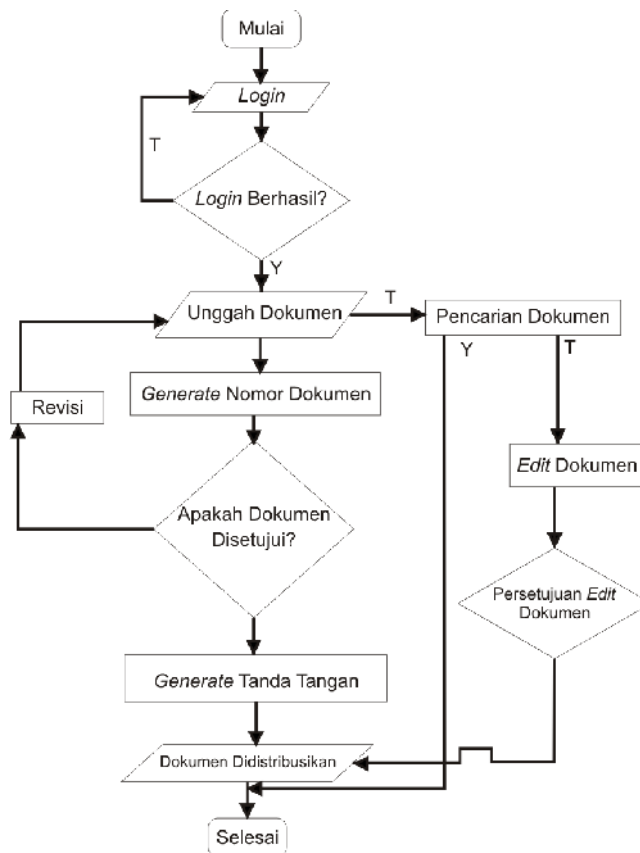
Mulai

Login

T

Login Berhasil?

Y

Unggah Dokumen

T

Pencarian Dokumen

Y

T

Revisi

Generate Nomor Dokumen

Edit Dokumen

Apakah Dokumen Disetujui?

Persetujuan Edit Dokumen

Generate Tanda Tangan

Dokumen Didistribusikan

Selesai